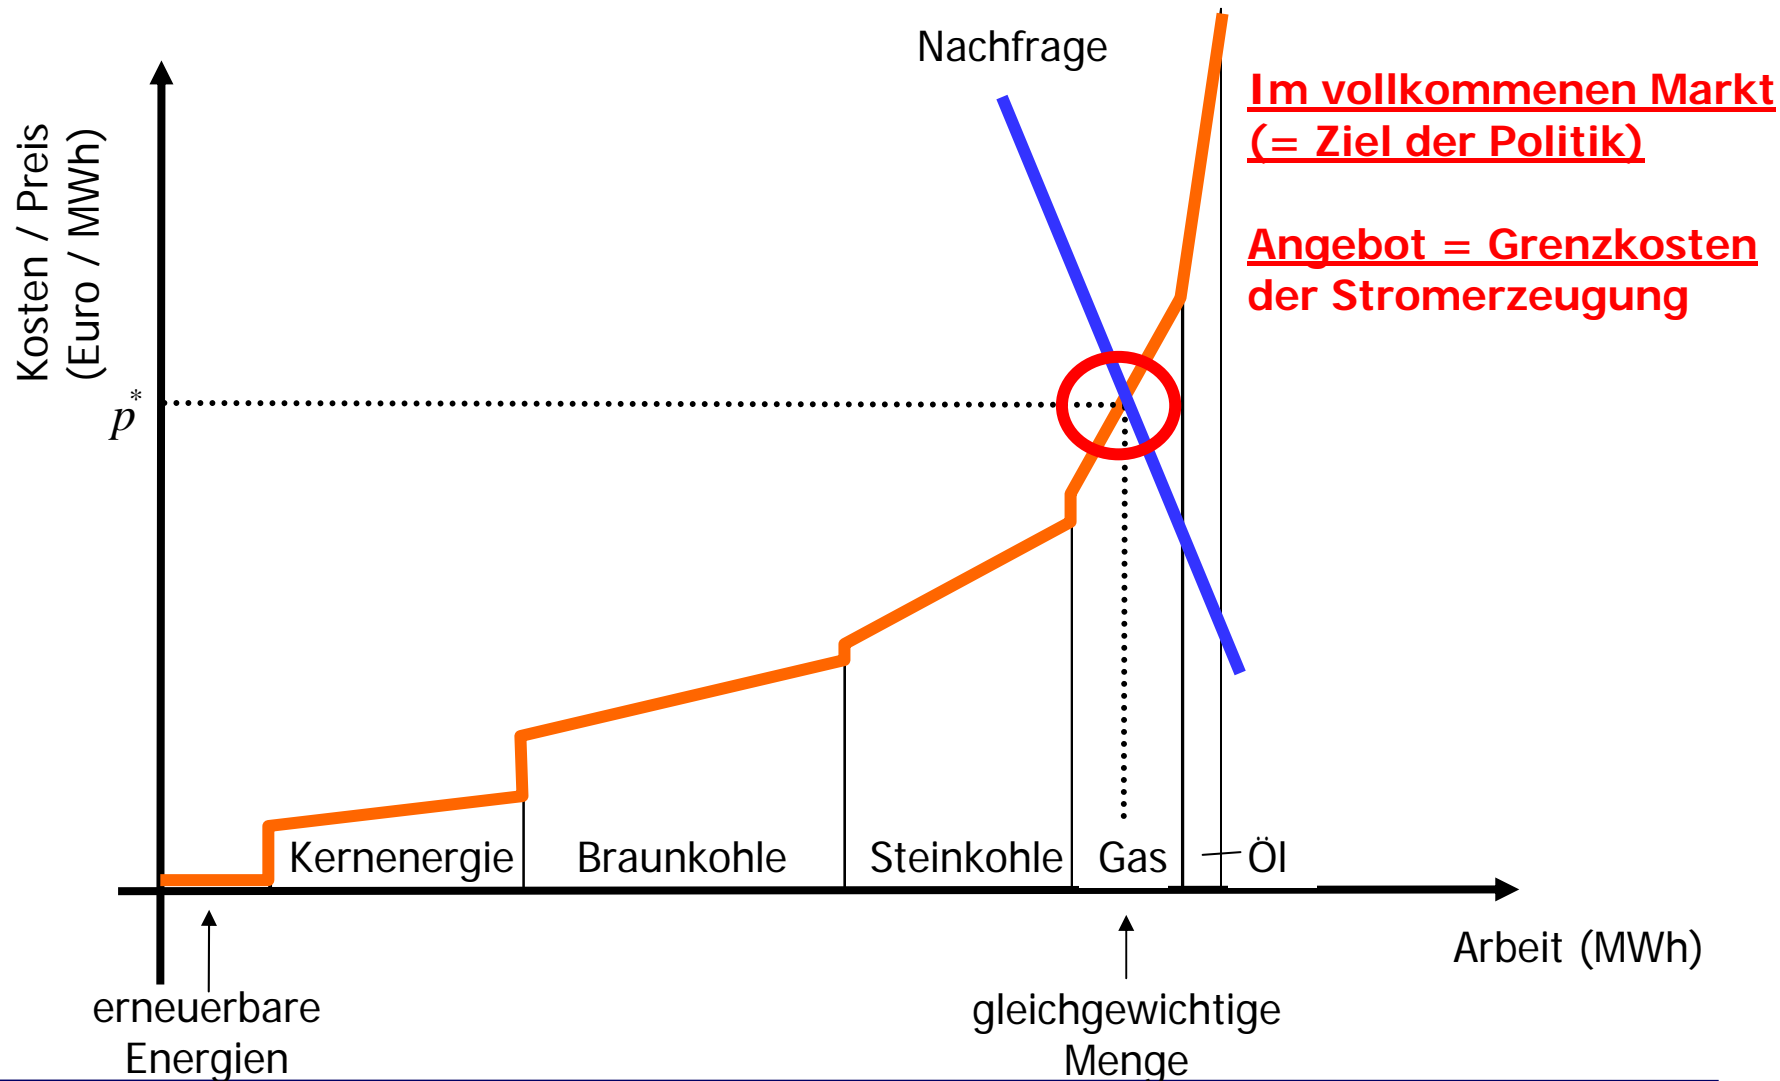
Nachfrage

Im vollkommenen Markt (= Ziel der Politik)

Angebot = Grenzkosten der Stromerzeugung

Kosten / Preis (Euro / MWh)

$p^*$

Kernenergie

Braunkohle

Steinkohle

Gas

Öl

Arbeit (MWh)

erneuerbare Energien

gleichgewichtige Menge